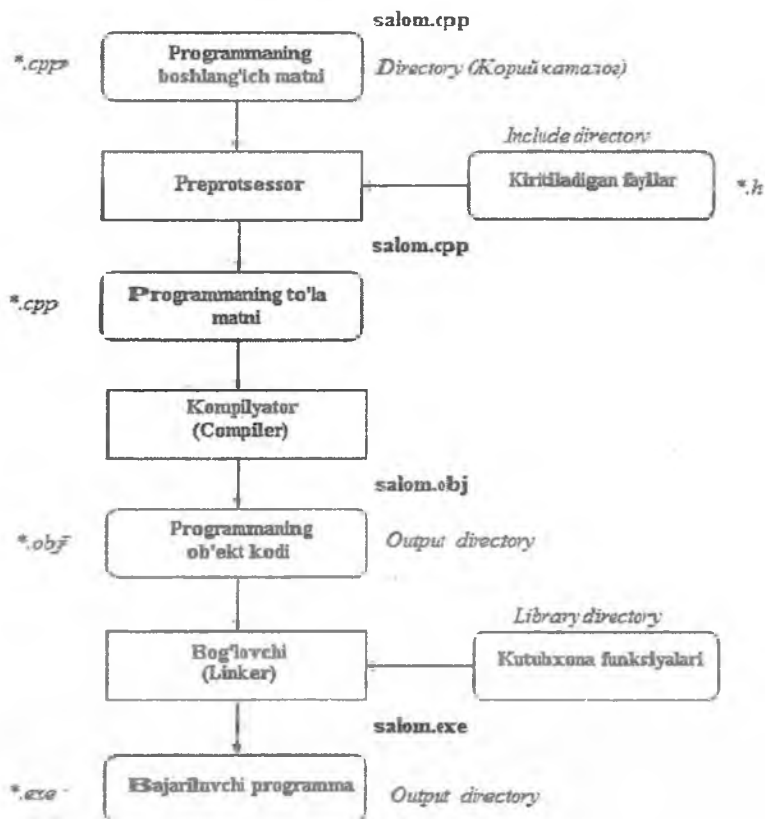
salom.cpp

*.cpp

Programmaning boshlang'ich matni

Directory (Корий каталог)

Include directory

Preprotsessor

Kiritiladigan fayllar

*.h

salom.cpp

*.cpp

Programmaning to'la matni

Kompilyator (Compiler)

salom.obj

*.obj

Programmaning ob'ekt kodi

Output directory

Library directory

Bog'lovchi (Linker)

Kutubxona funksiyalari

salom.exe

*.exe

Bajariluvchi programma

Output directory